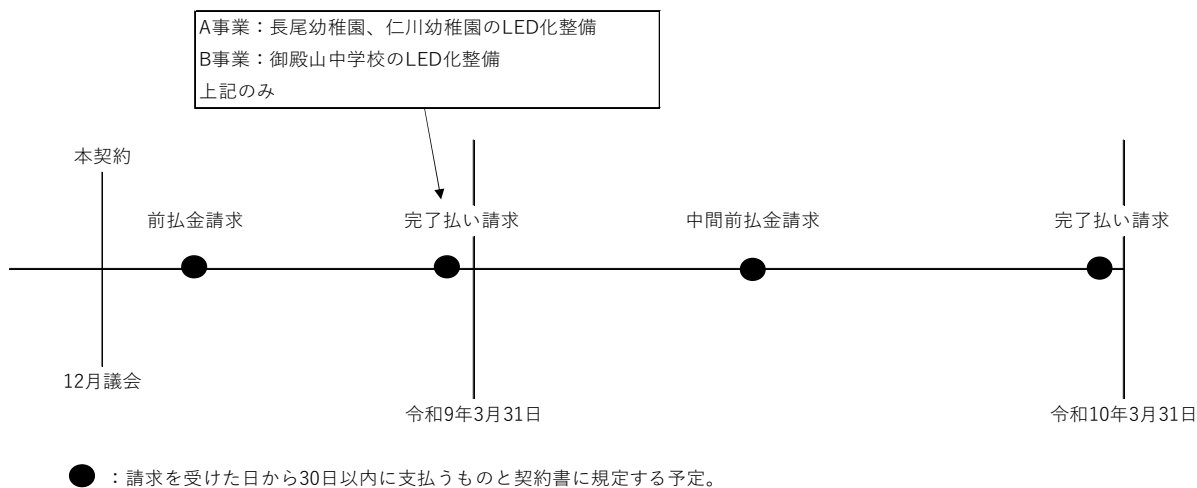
A事業：長尾幼稚園、仁川幼稚園のLED化整備
B事業：御殿山中学校のLED化整備
上記のみ

本契約

前払金請求

完了払い請求

中間前払金請求

完了払い請求

12月議会

令和9年3月31日

令和10年3月31日

：請求を受けた日から30日以内に支払うものと契約書に規定する予定。